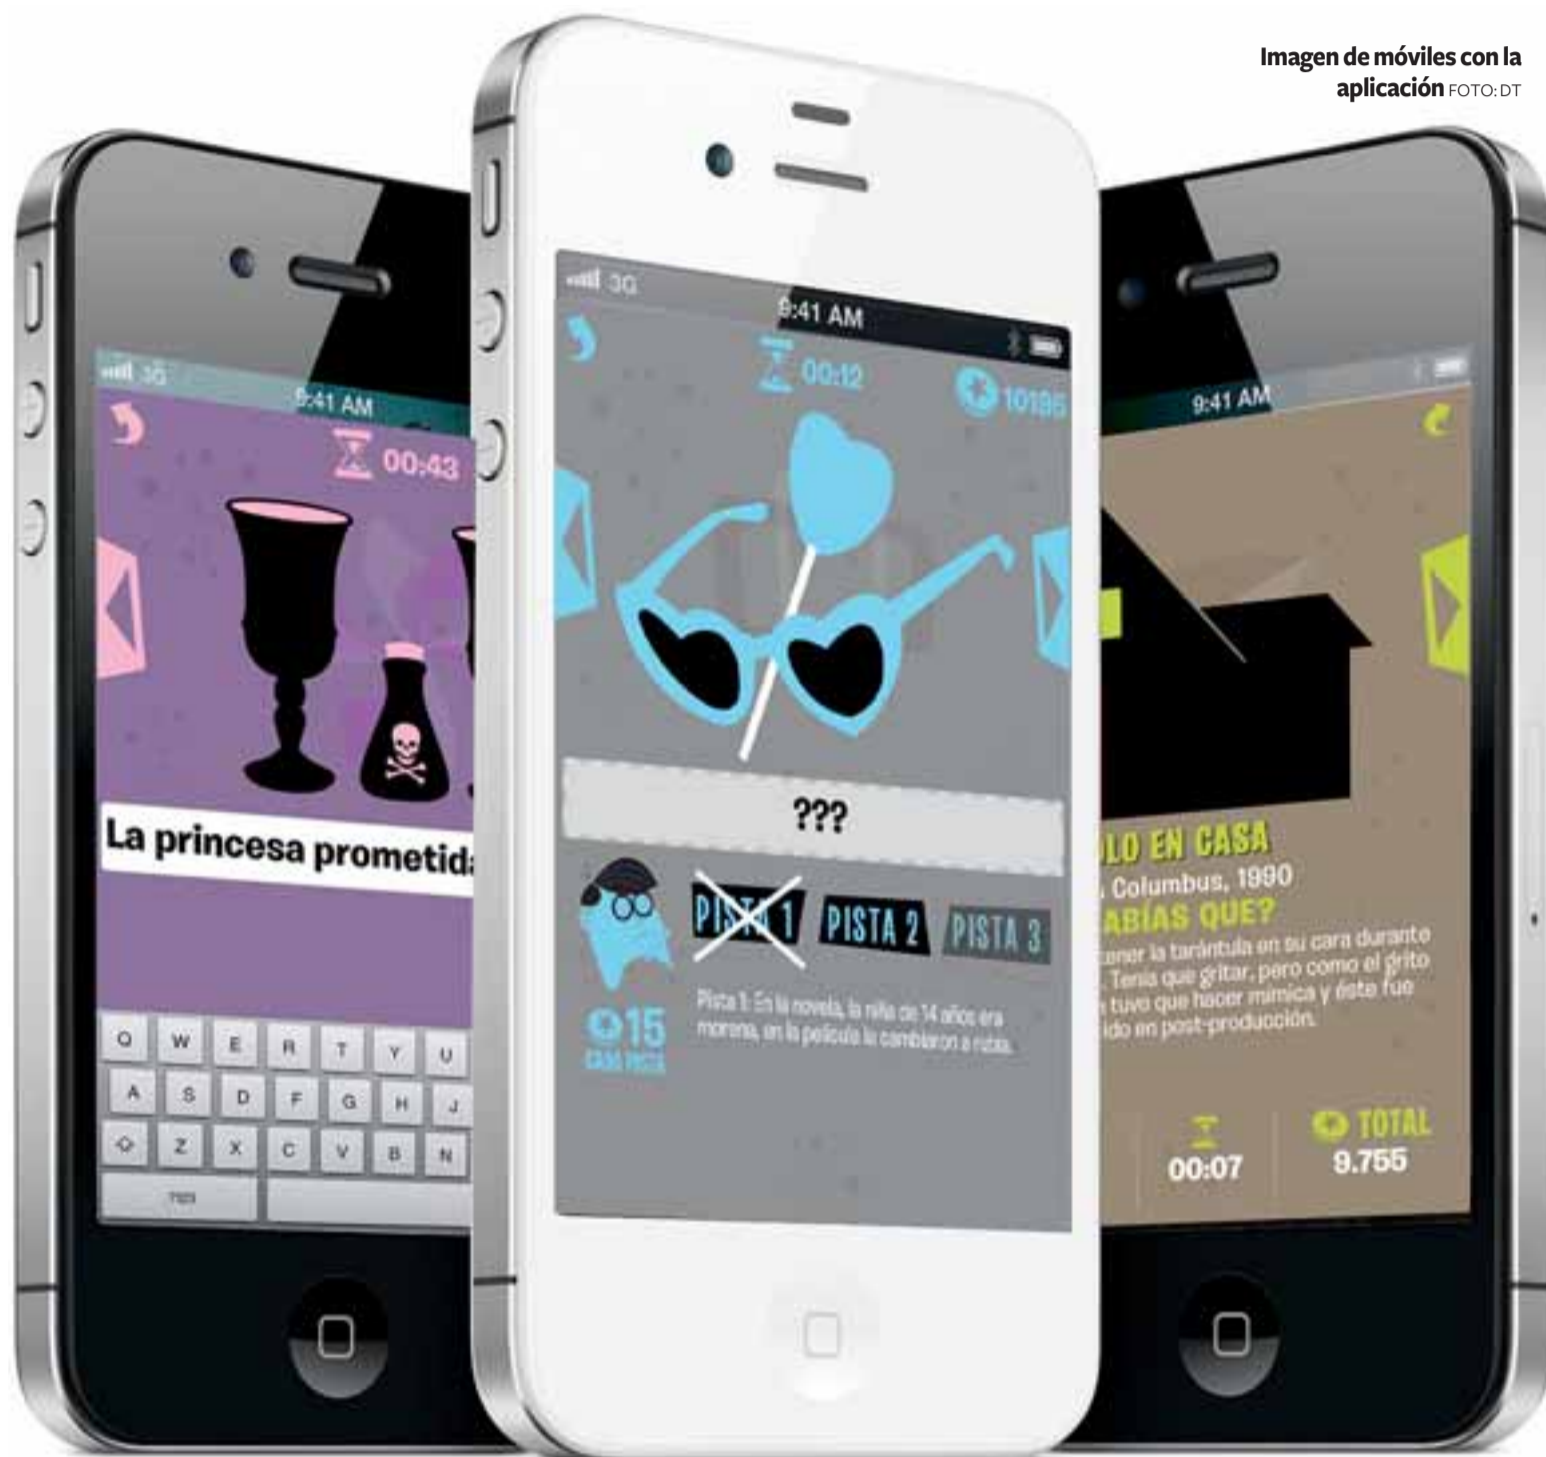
Imagen de móviles con la aplicación FOTO: DT

3G
9:41 AM
00:43
La princesa prometid

Q W E R T Y U
A S D F G H J
Z X C V B N
?123

3G
9:41 AM
00:12
10195
???
PISTA 1 PISTA 2 PISTA 3
15
CADA PISTA
Pista 1: En la novela, la niña de 14 años era morena, en la película la cambiaron a rubia.

9:41 AM
LO EN CASA
Columbus, 1990
ABÍAS QUE?
ener la tarántula en su cara durante Tenía que gritar, pero como el grito tuvo que hacer mímica y éste fue ido en post-producción.
00:07
TOTAL
9.755